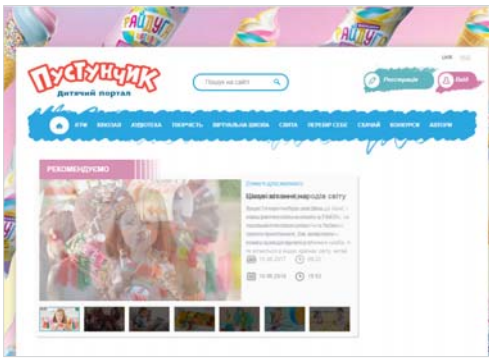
РАЙДУГА

ПУСТУНЧИК
Дитячий портал

Пошук на сайті

Реєстрація

Вхід

УКР

ІГРИ | КІНОЗАЛ | КНИГОТЕКА | ТВОРЧІСТЬ | ВІРТУАЛЬНА ШКОЛА | СВЯТА | ПЕРЕВІР СЕБЕ | СКАЧАЙ | КОНКУРСИ | АВТОРИ

РЕКОМЕНДУЄМО

Шкідні звички народів світу

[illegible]

11.06.2017

10.06.2018

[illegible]